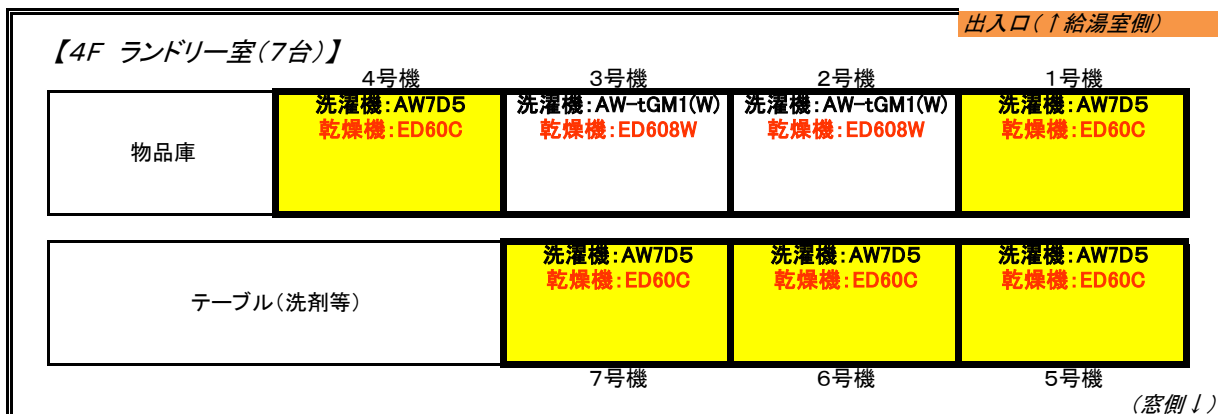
出入口(↑給湯室側)

【4F ランドリー室(7台)】

| | 4号機 | 3号機 | 2号機 | 1号機 |
|---|---|---|---|---|
| 物品庫 | 洗濯機:AW7D5 乾燥機:ED60C | 洗濯機:AW-tGM1(W) 乾燥機:ED608W | 洗濯機:AW-tGM1(W) 乾燥機:ED608W | 洗濯機:AW7D5 乾燥機:ED60C |

| | | | |
|---|---|---|---|
| テーブル(洗剤等) | 洗濯機:AW7D5 乾燥機:ED60C | 洗濯機:AW7D5 乾燥機:ED60C | 洗濯機:AW7D5 乾燥機:ED60C |
| | 7号機 | 6号機 | 5号機 |

(窓側↓)